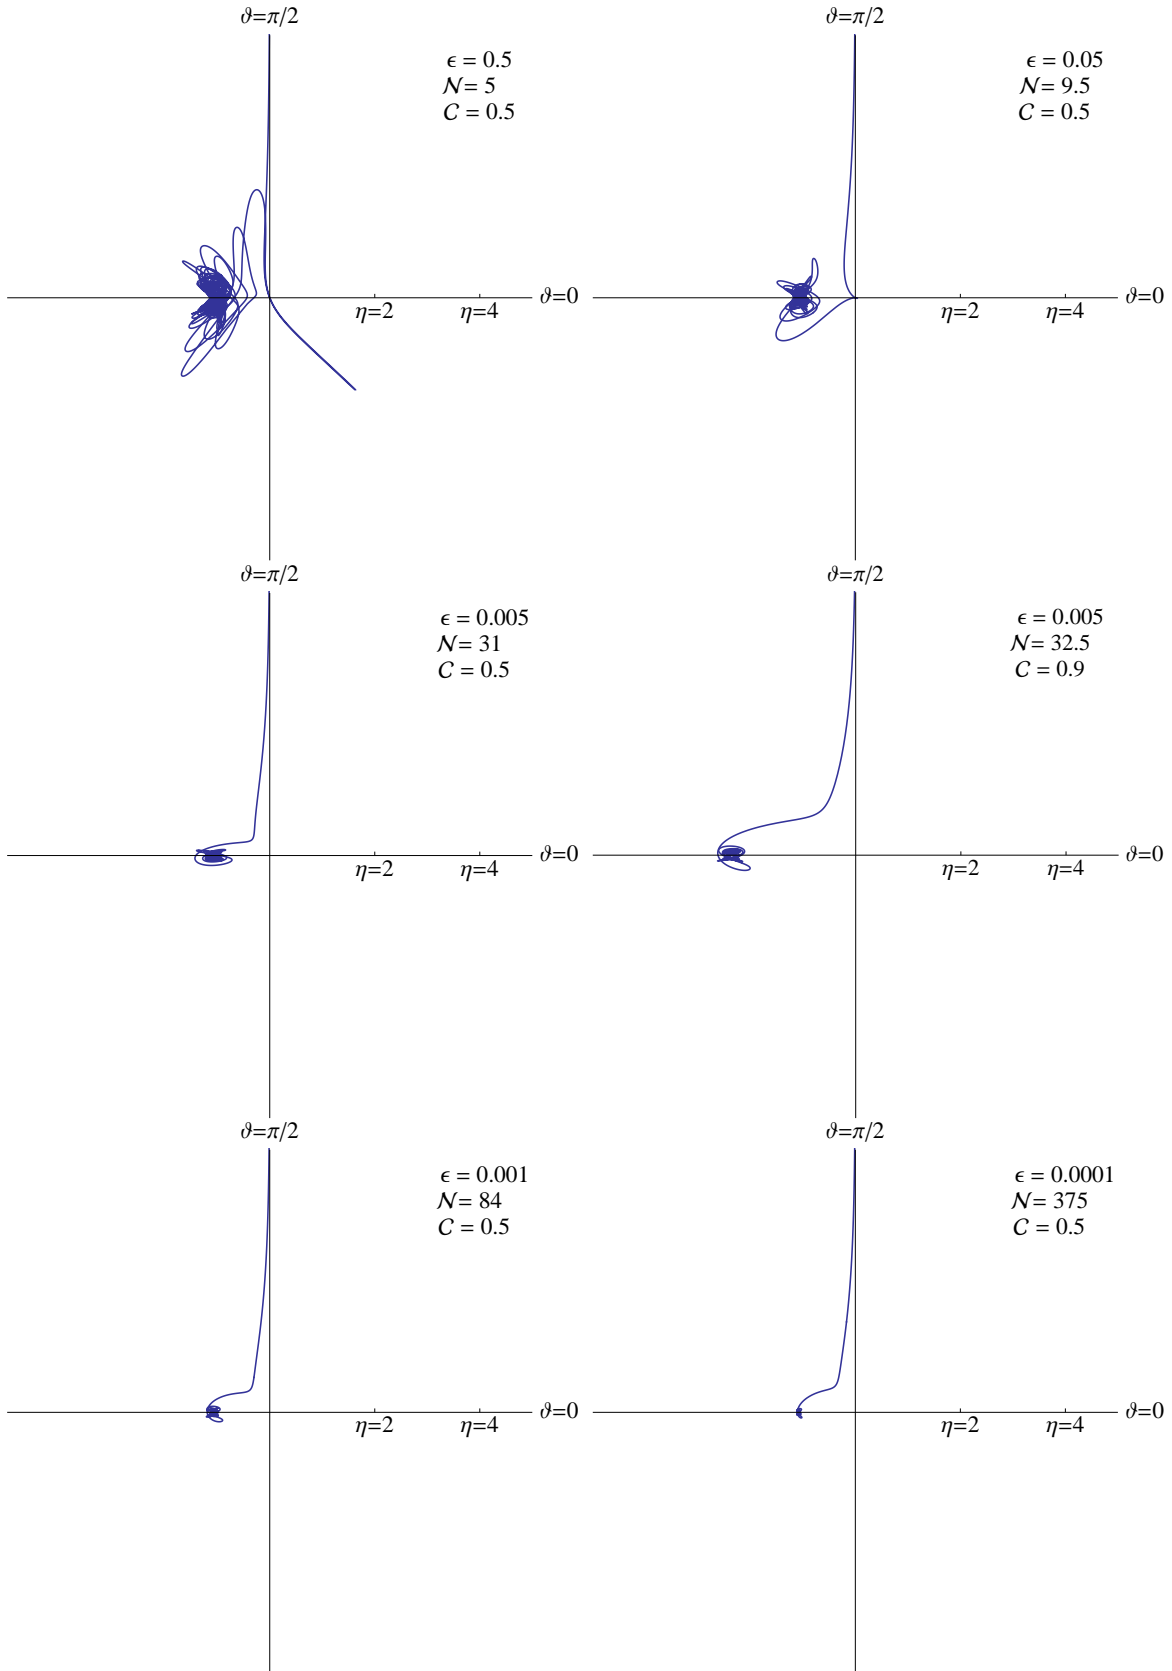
$\vartheta=\pi/2$

$\epsilon = 0.5$
$\mathcal{N} = 5$
$\mathcal{C} = 0.5$

$\eta=2$ $\eta=4$ $\vartheta=0$

$\vartheta=\pi/2$

$\epsilon = 0.05$
$\mathcal{N} = 9.5$
$\mathcal{C} = 0.5$

$\eta=2$ $\eta=4$ $\vartheta=0$

$\vartheta=\pi/2$

$\epsilon = 0.005$
$\mathcal{N} = 31$
$\mathcal{C} = 0.5$

$\eta=2$ $\eta=4$ $\vartheta=0$

$\vartheta=\pi/2$

$\epsilon = 0.005$
$\mathcal{N} = 32.5$
$\mathcal{C} = 0.9$

$\eta=2$ $\eta=4$ $\vartheta=0$

$\vartheta=\pi/2$

$\epsilon = 0.001$
$\mathcal{N} = 84$
$\mathcal{C} = 0.5$

$\eta=2$ $\eta=4$ $\vartheta=0$

$\vartheta=\pi/2$

$\epsilon = 0.0001$
$\mathcal{N} = 375$
$\mathcal{C} = 0.5$

$\eta=2$ $\eta=4$ $\vartheta=0$